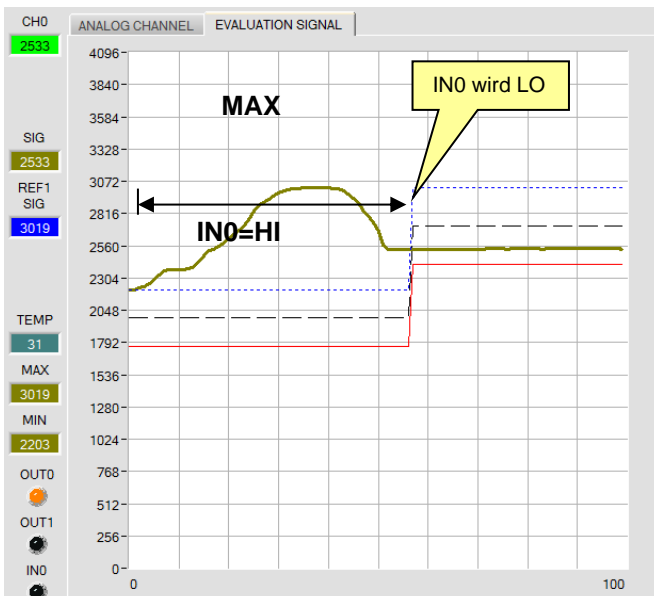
CH0
2533

SIG
2533
REF1
SIG
3019

TEMP
31
MAX
3019
MIN
2203
OUT0
OUT1
IN0

ANALOG CHANNEL
EVALUATION SIGNAL

4096
3840
3584
3328
3072
2816
2560
2304
2048
1792
1536
1280
1024
768
512
256
0
0
100

MAX
IN0=HI
IN0 wird LO